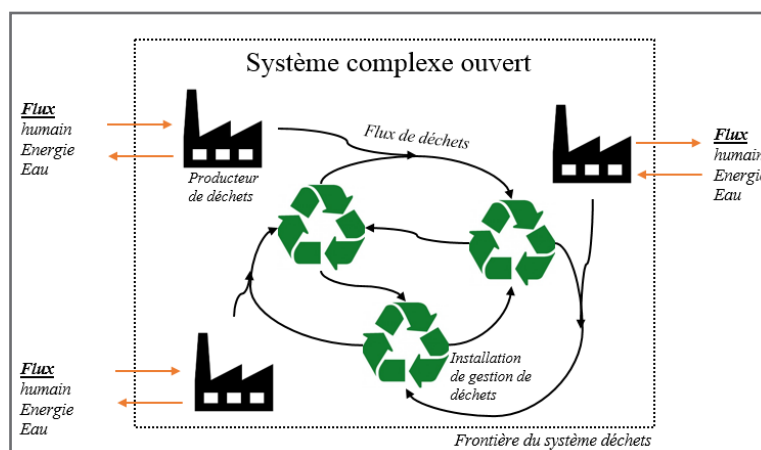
Système complexe ouvert

Flux
humain
Energie
Eau

Producteur de déchets

Flux de déchets

Flux
humain
Energie
Eau

Flux
humain
Energie
Eau

Installation de gestion de déchets

Frontière du système déchets